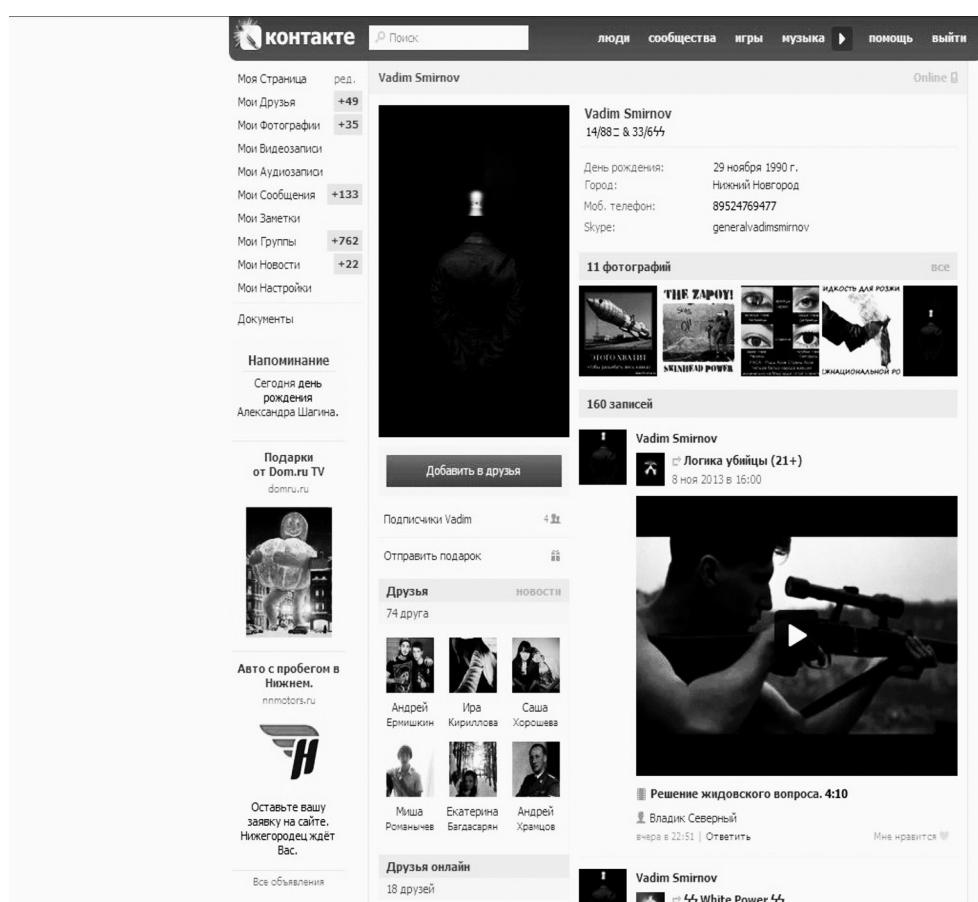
контакте Поиск люди сообщества игры музыка помощь выйти

Моя Страница ред.
Мои Друзья +49
Мои Фотографии +35
Мои Видеозаписи
Мои Аудиозаписи
Мои Сообщения +133
Мои Заметки
Мои Группы +762
Мои Новости +22
Мои Настройки
Документы

Напоминание
Сегодня день рождения Александра Шагина.

Подарки от Dom.ru TV
domru.ru

Авто с пробегом в Нижнем.
nnmotors.ru

Оставьте вашу заявку на сайте. Нижегородец ждёт Вас.

Все объявления

Vadim Smirnov Online

Добавить в друзья

Подписчики Vadim 4
Отправить подарок

Друзья новости
74 друга

Андрей Ермишкин
Ира Кириллова
Саша Хорошева
Миша Романычев
Екатерина Багдасарян
Андрей Храмцов

Друзья онлайн
18 друзей

Vadim Smirnov
14/88卐 & 33/6ϟϟ

| День рождения: | 29 ноября 1990 г. |
|---|---|
| Город: | Нижний Новгород |
| Моб. телефон: | 89524769477 |
| Skype: | generalvadimsmirnov |

11 фотографий все

THE ZAPOY! SWINHEAD POWER
ИДКОСТЬ ДЛЯ РОЗЖИ
НАЦИОНАЛЬНОЙ РО

160 записей

Vadim Smirnov
Логика убийцы (21+)
8 ноя 2013 в 16:00

Решение жидовского вопроса. 4:10

Владик Северный
вчера в 22:51 | Ответить Мне нравится

Vadim Smirnov
ϟϟ White Power ϟϟ